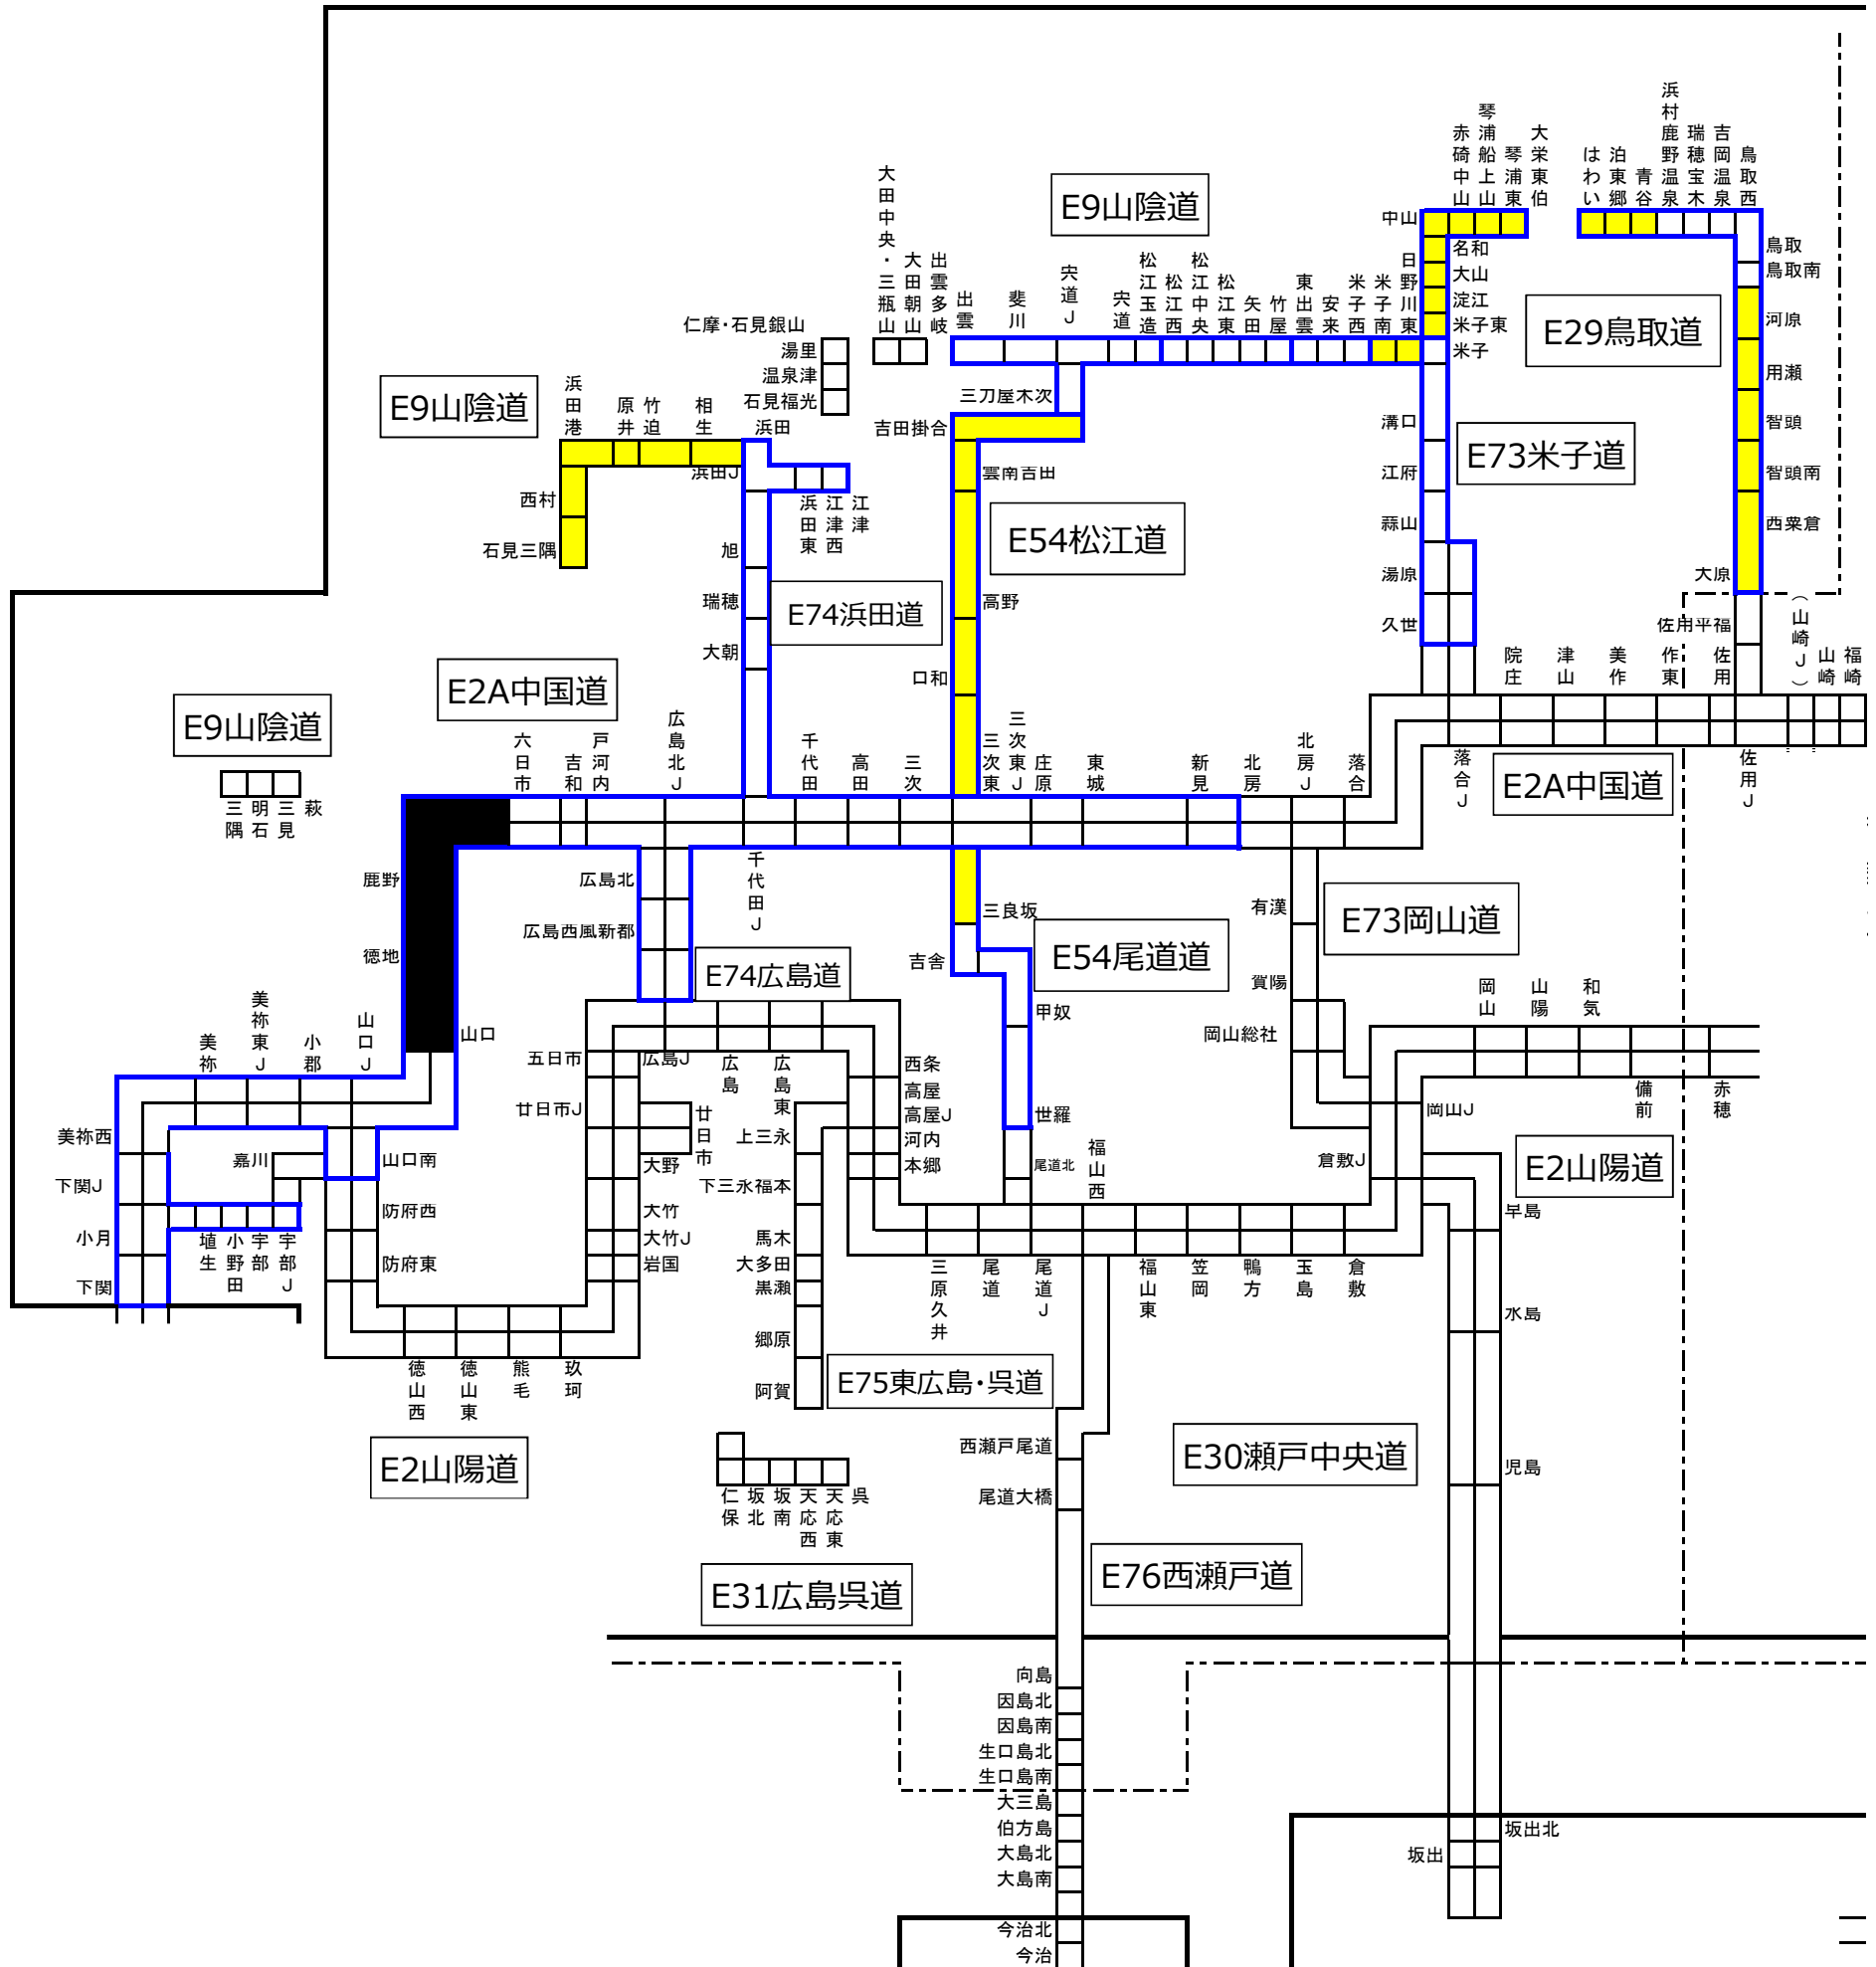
E9山陰道

E9山陰道

E9山陰道

E29鳥取道

E73米子道

E54松江道

E74浜田道

E2A中国道

E2A中国道

E73岡山道

E54尾道道

E74広島道

E2山陽道

E2山陽道

E75東広島・呉道

E30瀬戸中央道

E76西瀬戸道

E31広島呉道

大田中央・三瓶山
大田朝山
出雲多岐
出雲
斐川
宍道J
宍道
松江玉造
松江西
松江中央
松江東
矢田
竹屋
東出雲
安来
米子西
米子南
日野川東
赤碕中山
琴浦船上山
琴浦東
大栄東伯
はわい
泊東郷
青谷
浜村鹿野温泉
瑞穂宝木
吉岡温泉
鳥取西
中山
名和
大山
淀江
米子東
米子
鳥取
鳥取南
河原
用瀬
智頭
智頭南
西粟倉
大原
佐用平福
仁摩・石見銀山
湯里
温泉津
石見福光
浜田
浜田港
原井
竹迫
相生
浜田J
西村
石見三隅
浜田東
江津西
江津
旭
瑞穂
大朝
三刀屋木次
吉田掛合
雲南吉田
高野
口和
溝口
江府
蒜山
湯原
久世
院庄
津山
美作
作東
佐用
(山崎J)
山崎
福崎
落合J
佐用J
三隅
明石
三見
萩
六日市
吉和
戸河内
広島北J
千代田
高田
三次
三次東J
三次東
庄原
東城
新見
北房
北房J
落合
鹿野
徳地
広島北
広島西風新都
千代田J
三良坂
吉舎
甲奴
世羅
尾道北
福山西
有漢
賀陽
岡山総社
倉敷J
岡山
山陽
和気
備前
赤穂
岡山J
早島
水島
児島
坂出北
坂出
美祢
美祢東J
小郡
山口J
山口
五日市
広島J
広島
広島東
廿日市J
廿日市
上三永
下三永福本
西条
高屋
高屋J
河内
本郷
大野
大竹
大竹J
岩国
馬木
大多田
黒瀬
郷原
阿賀
美祢西
下関J
小月
下関
嘉川
埴生
小野田
宇部
宇部J
山口南
防府西
防府東
徳山西
徳山東
熊毛
玖珂
三原久井
尾道
尾道J
福山東
笠岡
鴨方
玉島
倉敷
西瀬戸尾道
尾道大橋
仁保
坂北
坂南
天応西
天応東
呉
向島
因島北
因島南
生口島北
生口島南
大三島
伯方島
大島北
大島南
今治北
今治